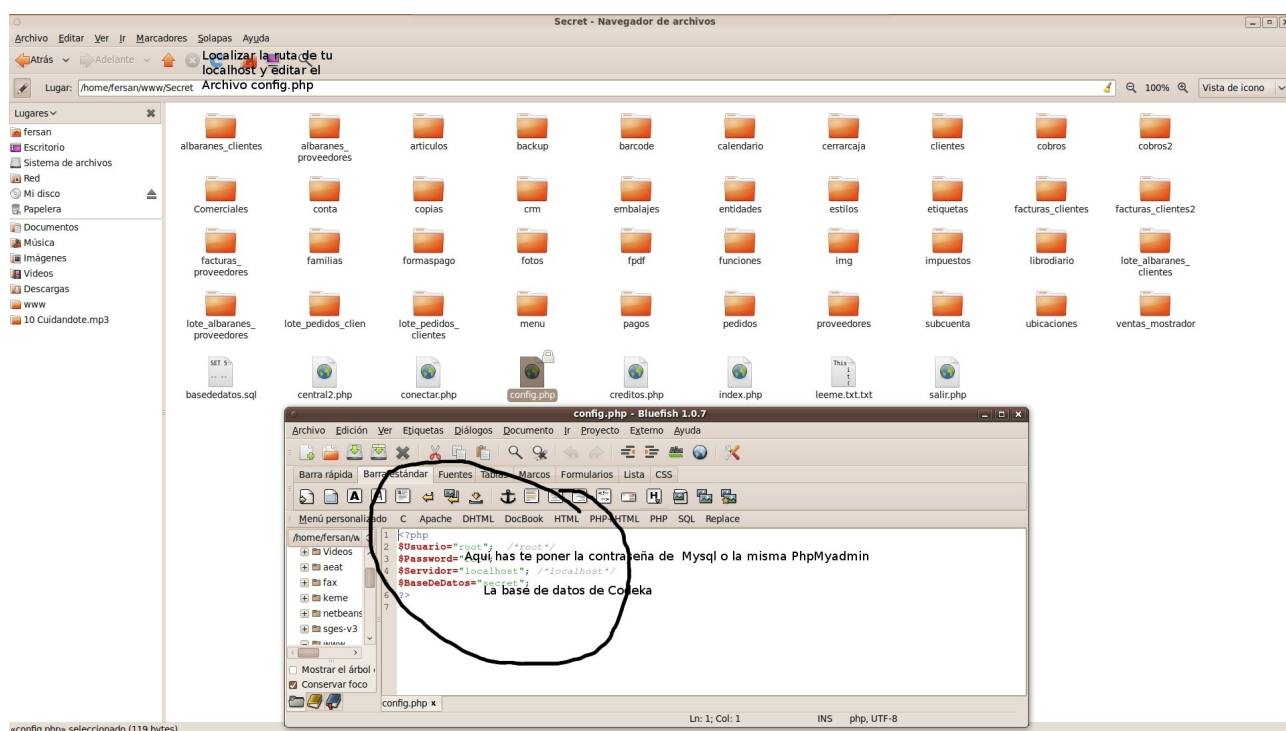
Secret - Navegador de archivos

Archivo Editar Ver Ir Marcadores Solapas Ayuda

Atrás Adelante Localizar la ruta de tu localhost y editar el Archivo config.php

Lugar: /home/fersan/www/Secret

100% Vista de icono

Lugares
fersan
Escritorio
Sistema de archivos
Red
Mi disco
Papelera
Documentos
Música
Imágenes
Vídeos
Descargas
www
10 Cuidandote.mp3

albaranes_clientes albaranes_proveedores articulos backup barcode calendario cerrarcaja clientes cobros cobros2
Comerciales conta copias crm embalajes entidades estilos etiquetas facturas_clientes facturas_clientes2
facturas_proveedores familias formaspago fotos fpdf funciones img impuestos librodiario lote_albaranes_clientes
lote_albaranes_proveedores lote_pedidos_clien lote_pedidos_clientes menu pagos pedidos proveedores subcuenta ubicaciones ventas_mostrador
basededatos.sql central2.php conectar.php config.php creditos.php index.php leeme.txt.txt salir.php

config.php - Bluefish 1.0.7

Archivo Edición Ver Etiquetas Diálogos Documento Ir Proyecto Externo Ayuda

Barra rápida Barra estándar Fuentes Tablas Marcos Formularios Lista CSS

Menú personalizado C Apache DHTML DocBook HTML PHP+HTML PHP SQL Replace

/home/fersan/w
Videos
aeat
fax
keme
netbeans
sges-v3
www

Mostrar el árbol
Conservar foco

1 <?php
2 $Usuario="root"; /*root*/
3 $Password="
4 $Servidor="localhost"; /*localhost*/
5 $BaseDeDatos="secret";
6 ?>
7

Aquí has te poner la contraseña de Mysql o la misma PhpMyadmin

La base de datos de Codeka

config.php ×

Ln: 1; Col: 1 INS php, UTF-8

«config.php» seleccionado (119 bytes)